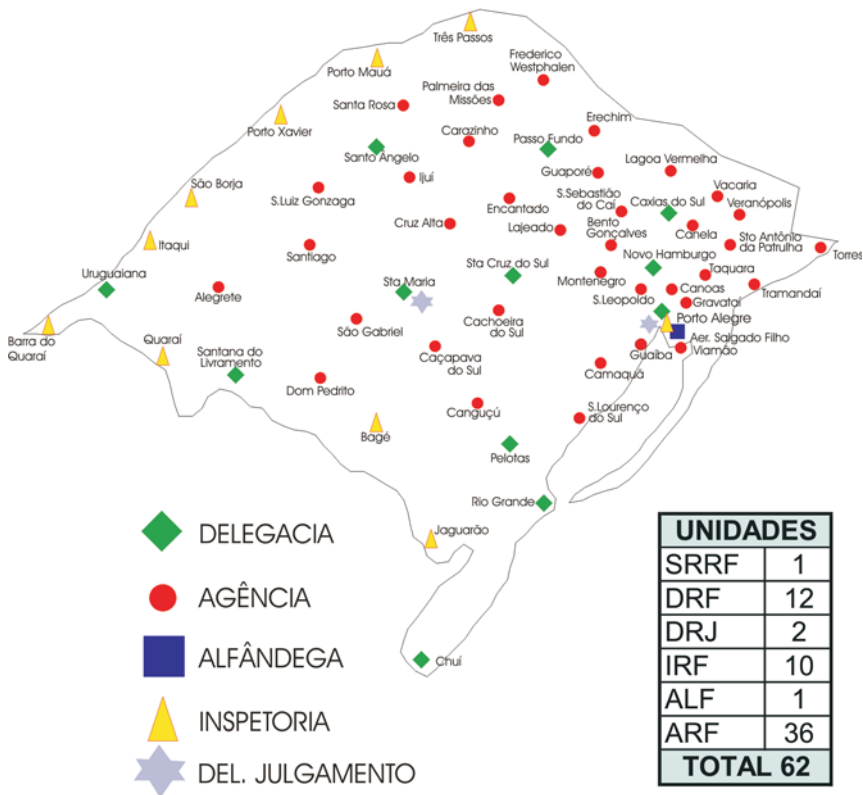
Três Passos
Frederico Westphalen
Porto Mauá
Palmeira das Missões
Santa Rosa
Erechim
Porto Xavier
Carazinho
Passo Fundo
Santo Ângelo
Lagoa Vermelha
Guaporé
São Borja
Ijuí
S.Sebastião do Caí
Caxias do Sul
Vacaria
S.Luiz Gonzaga
Veranópolis
Encantado
Cruz Alta
Bento Gonçalves
Canela
Lajeado
Sto Antônio da Patrulha
Itaqui
Torres
Santiago
Novo Hamburgo
Sta Cruz do Sul
Taquara
Uruguaiana
Montenegro
Canoas
Sta Maria
Alegrete
S.Leopoldo
Gravataí
Tramandaí
Porto Alegre
Cachoeira do Sul
São Gabriel
Barra do Quaraí
Aer. Salgado Filho
Quaraí
Viamão
Santana do Livramento
Guaíba
Caçapava do Sul
Camaquã
Dom Pedrito
S.Lourenço do Sul
Canguçu
Bagé
Pelotas
Rio Grande
Jaguarão
Chuí

DELEGACIA
AGÊNCIA
ALFÂNDEGA
INSPETORIA
DEL. JULGAMENTO

| UNIDADES | |
|---|---|
| SRRF | 1 |
| DRF | 12 |
| DRJ | 2 |
| IRF | 10 |
| ALF | 1 |
| ARF | 36 |
| TOTAL 62 | |